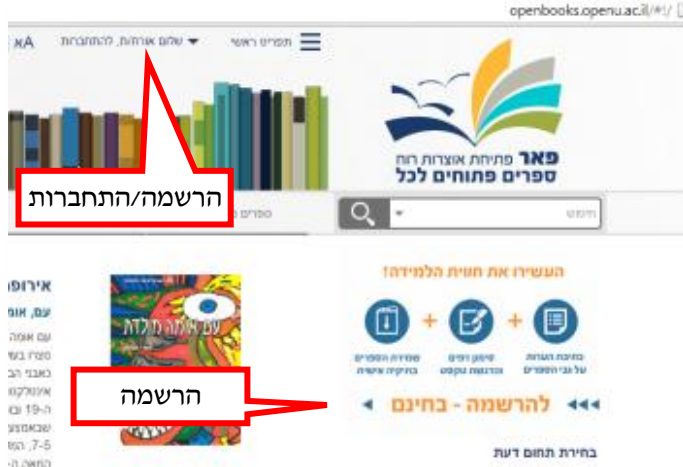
openbooks.openu.ac.il/#!/

תפריט ראשי
שלום אורח/ת, להתחברות
Aא

פאר פתיחת אוצרות רוח
ספרים פתוחים לכל

חיפוש
ספרים

הרשמה/התחברות

העשירו את חוויית הלמידה!

כתיבת הערות על גבי הספרים
סימון דפים והדגשת טקסט
ספריית הספרים בהקיה אישית

להרשמה - בחינם

הרשמה

בחירת תחום דעת

עם אומה מולדת

אירופ
עם, אומ
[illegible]